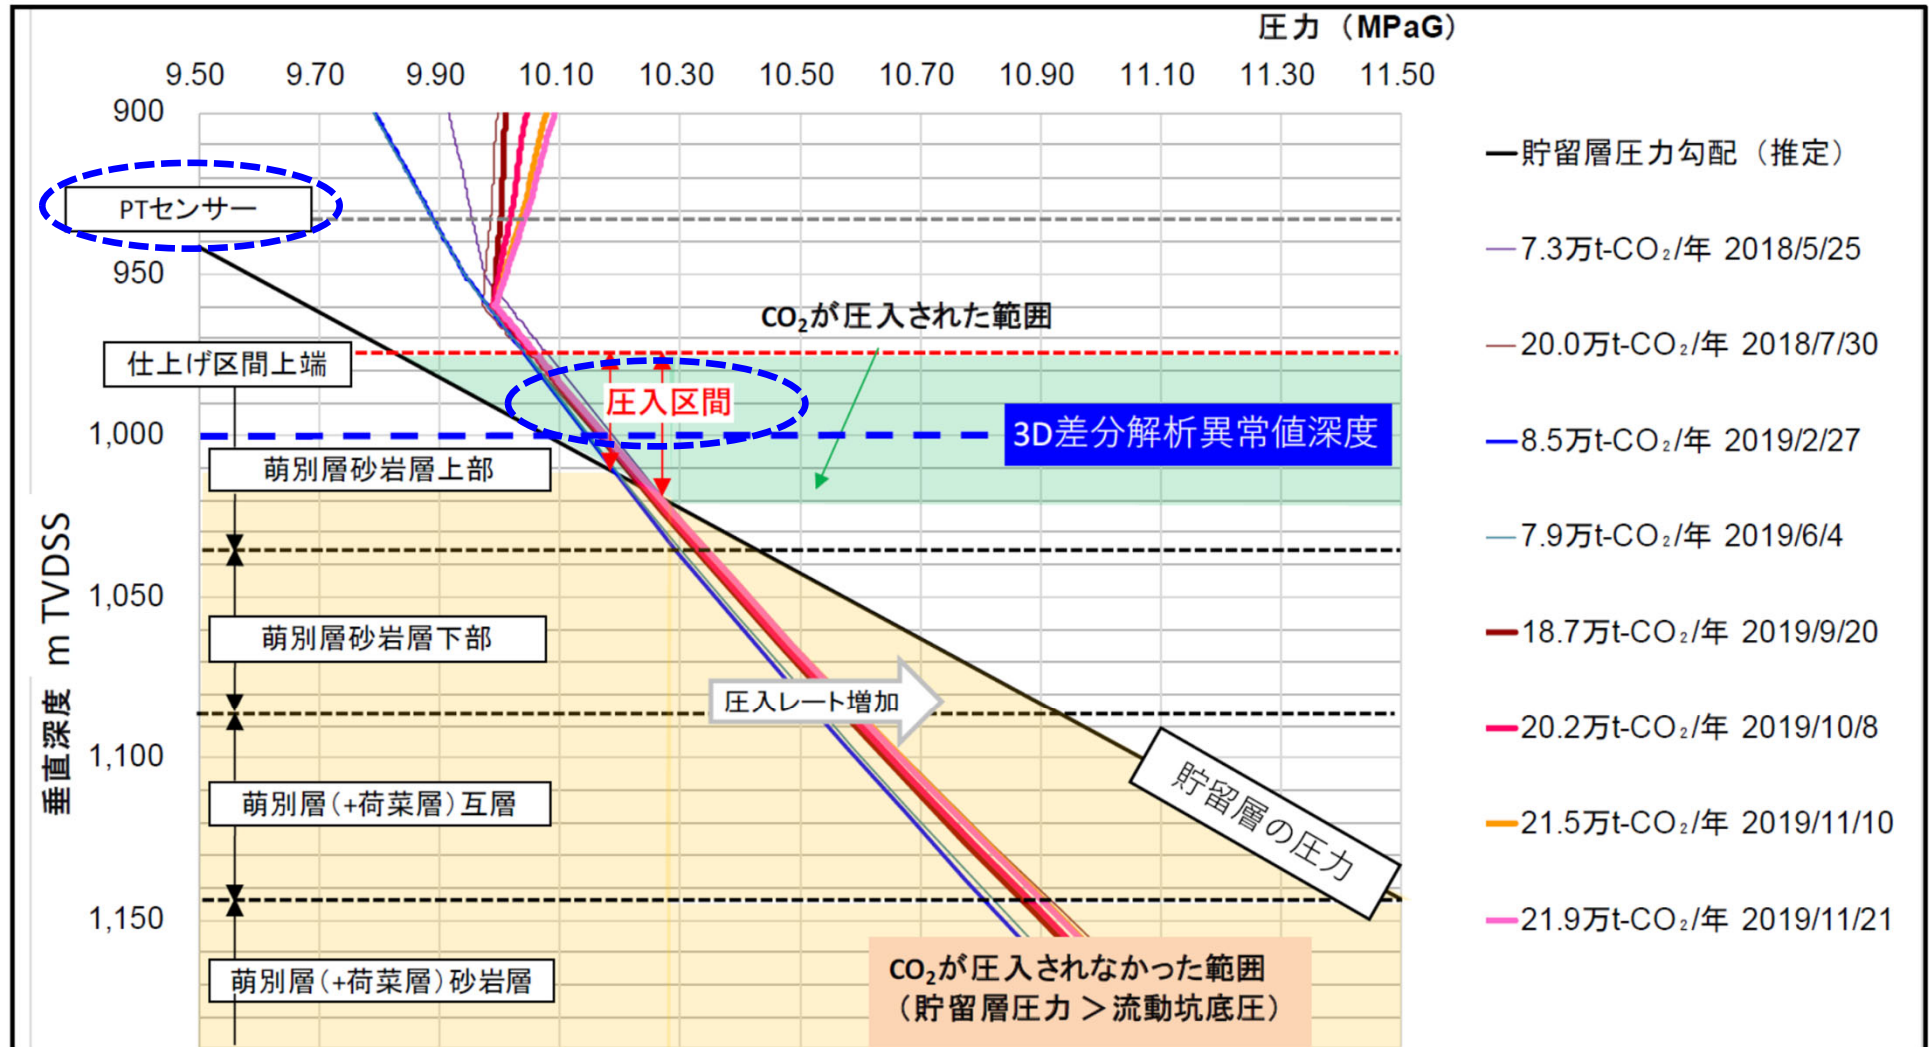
圧力（MPaG）

9.50 9.70 9.90 10.10 10.30 10.50 10.70 10.90 11.10 11.30 11.50

900
950
1,000
1,050
1,100
1,150

垂直深度 m TVDSS

PTセンサー

仕上げ区間上端

$CO_2$が圧入された範囲

圧入区間

3D差分解析異常値深度

萌別層砂岩層上部

萌別層砂岩層下部

圧入レート増加

萌別層（+荷菜層）互層

萌別層（+荷菜層）砂岩層

貯留層の圧力

$CO_2$が圧入されなかった範囲
（貯留層圧力 ＞ 流動坑底圧）

貯留層圧力勾配（推定）
7.3万t-$CO_2$/年 2018/5/25
20.0万t-$CO_2$/年 2018/7/30
8.5万t-$CO_2$/年 2019/2/27
7.9万t-$CO_2$/年 2019/6/4
18.7万t-$CO_2$/年 2019/9/20
20.2万t-$CO_2$/年 2019/10/8
21.5万t-$CO_2$/年 2019/11/10
21.9万t-$CO_2$/年 2019/11/21